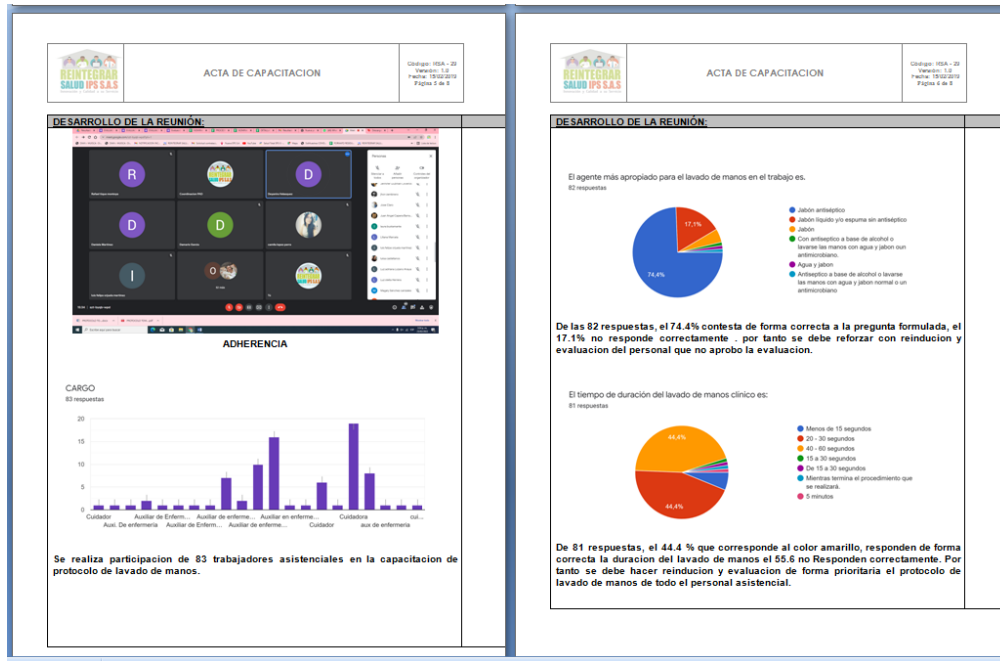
REINTEGRAR SALUD IPS S.A.S

ACTA DE CAPACITACION

Código: HSA - 20
Versión: 1.0
Fecha: 19/02/2019
Página 5 de 8

DESARROLLO DE LA REUNIÓN:

R
D
D
D
I
O

ADHERENCIA

CARGO
83 respuestas

20
15
10
5
0

Cuidador
Auxi. De enfermeria
Auxiliar de Enferm...
Auxiliar de Enferm...
Auxiliar de enferme...
Auxiliar de enferme...
Auxiliar en enferme...
Cuidador
Cuidadora
aux de enfermeria
cui...

Se realiza participacion de 83 trabajadores asistenciales en la capacitacion de protocolo de lavado de manos.

REINTEGRAR SALUD IPS S.A.S

ACTA DE CAPACITACION

Código: HSA - 20
Versión: 1.0
Fecha: 19/02/2019
Página 6 de 8

DESARROLLO DE LA REUNIÓN:

El agente más apropiado para el lavado de manos en el trabajo es.
82 respuestas

17,1%
74,4%

Jabón antiséptico
Jabón liquido y/o espuma sin antiséptico
Jabón
Con antiseptico a base de alcohol o lavarse las manos con agua y jabon oun antimicrobiano.
Agua y jabon
Antiseptico a base de alcohol o lavarse las manos con agua y jabon normal o un antimicrobiano

De las 82 respuestas, el 74.4% contesta de forma correcta a la pregunta formulada, el 17.1% no responde correctamente . por tanto se debe reforzar con reinducion y evaluacion del personal que no aprobo la evaluacion.

El tiempo de duración del lavado de manos clínico es:
81 respuestas

44,4%
44,4%

Menos de 15 segundos
20 - 30 segundos
40 - 60 segundos
15 a 30 segundos
De 15 a 30 segundos
Mientras termina el procedimiento que se realizará.
5 minutos

De 81 respuestas, el 44.4 % que corresponde al color amarillo, responden de forma correcta la duracion del lavado de manos el 55.6 no Responden correctamente. Por tanto se debe hacer reinduccion y evaluacion de forma prioritaria el protocolo de lavado de manos de todo el personal asistencial.